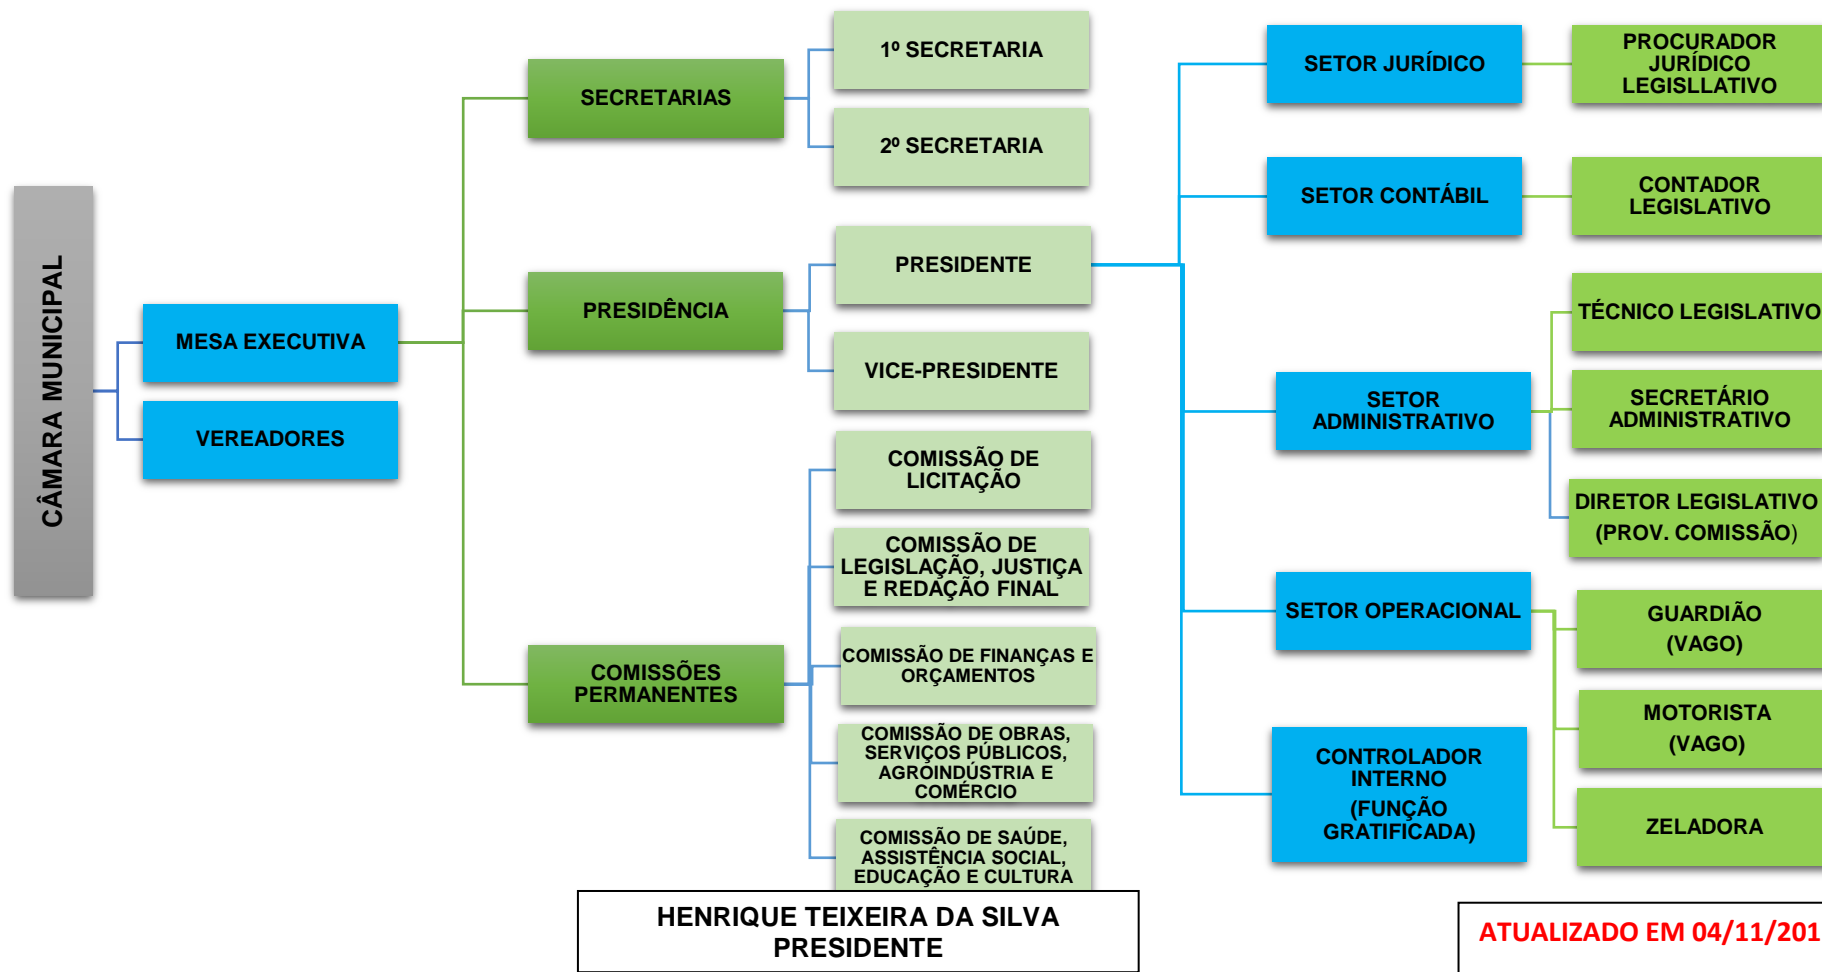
CÂMARA MUNICIPAL

MESA EXECUTIVA

VEREADORES

SECRETARIAS

1º SECRETARIA

2º SECRETARIA

PRESIDÊNCIA

PRESIDENTE

VICE-PRESIDENTE

COMISSÕES PERMANENTES

COMISSÃO DE LICITAÇÃO

COMISSÃO DE LEGISLAÇÃO, JUSTIÇA E REDAÇÃO FINAL

COMISSÃO DE FINANÇAS E ORÇAMENTOS

COMISSÃO DE OBRAS, SERVIÇOS PÚBLICOS, AGROINDÚSTRIA E COMÉRCIO

COMISSÃO DE SAÚDE, ASSISTÊNCIA SOCIAL, EDUCAÇÃO E CULTURA

SETOR JURÍDICO

PROCURADOR JURÍDICO LEGISLLATIVO

SETOR CONTÁBIL

CONTADOR LEGISLATIVO

SETOR ADMINISTRATIVO

TÉCNICO LEGISLATIVO

SECRETÁRIO ADMINISTRATIVO

DIRETOR LEGISLATIVO (PROV. COMISSÃO)

SETOR OPERACIONAL

GUARDIÃO (VAGO)

MOTORISTA (VAGO)

ZELADORA

CONTROLADOR INTERNO (FUNÇÃO GRATIFICADA)

HENRIQUE TEIXEIRA DA SILVA
PRESIDENTE

ATUALIZADO EM 04/11/201